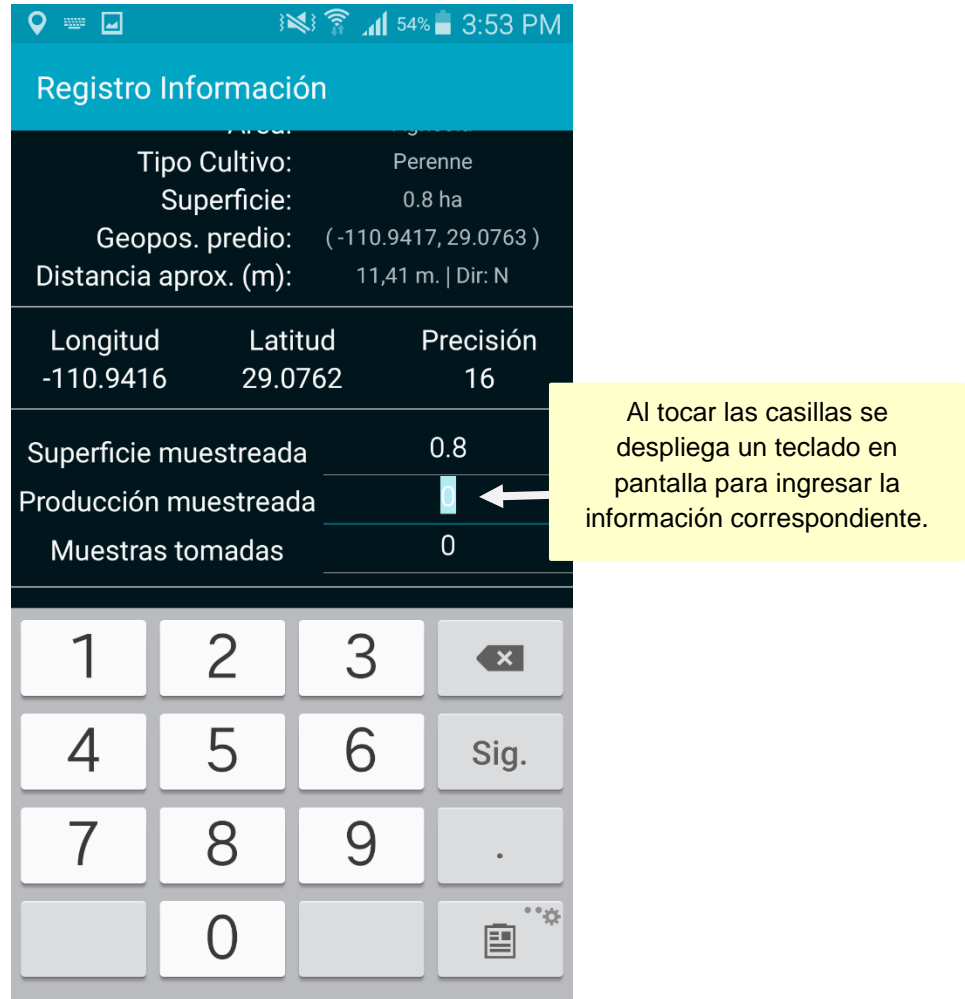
54% 3:53 PM

Registro Información

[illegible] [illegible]

Tipo Cultivo: Perenne

Superficie: 0.8 ha

Geopos. predio: ( -110.9417, 29.0763 )

Distancia aprox. (m): 11,41 m. | Dir: N

| Longitud | Latitud | Precisión |
|---|---|---|
| -110.9416 | 29.0762 | 16 |

Superficie muestreada 0.8

Producción muestreada 0

Muestras tomadas 0

Al tocar las casillas se despliega un teclado en pantalla para ingresar la información correspondiente.

1 2 3

4 5 6 Sig.

7 8 9 .

0